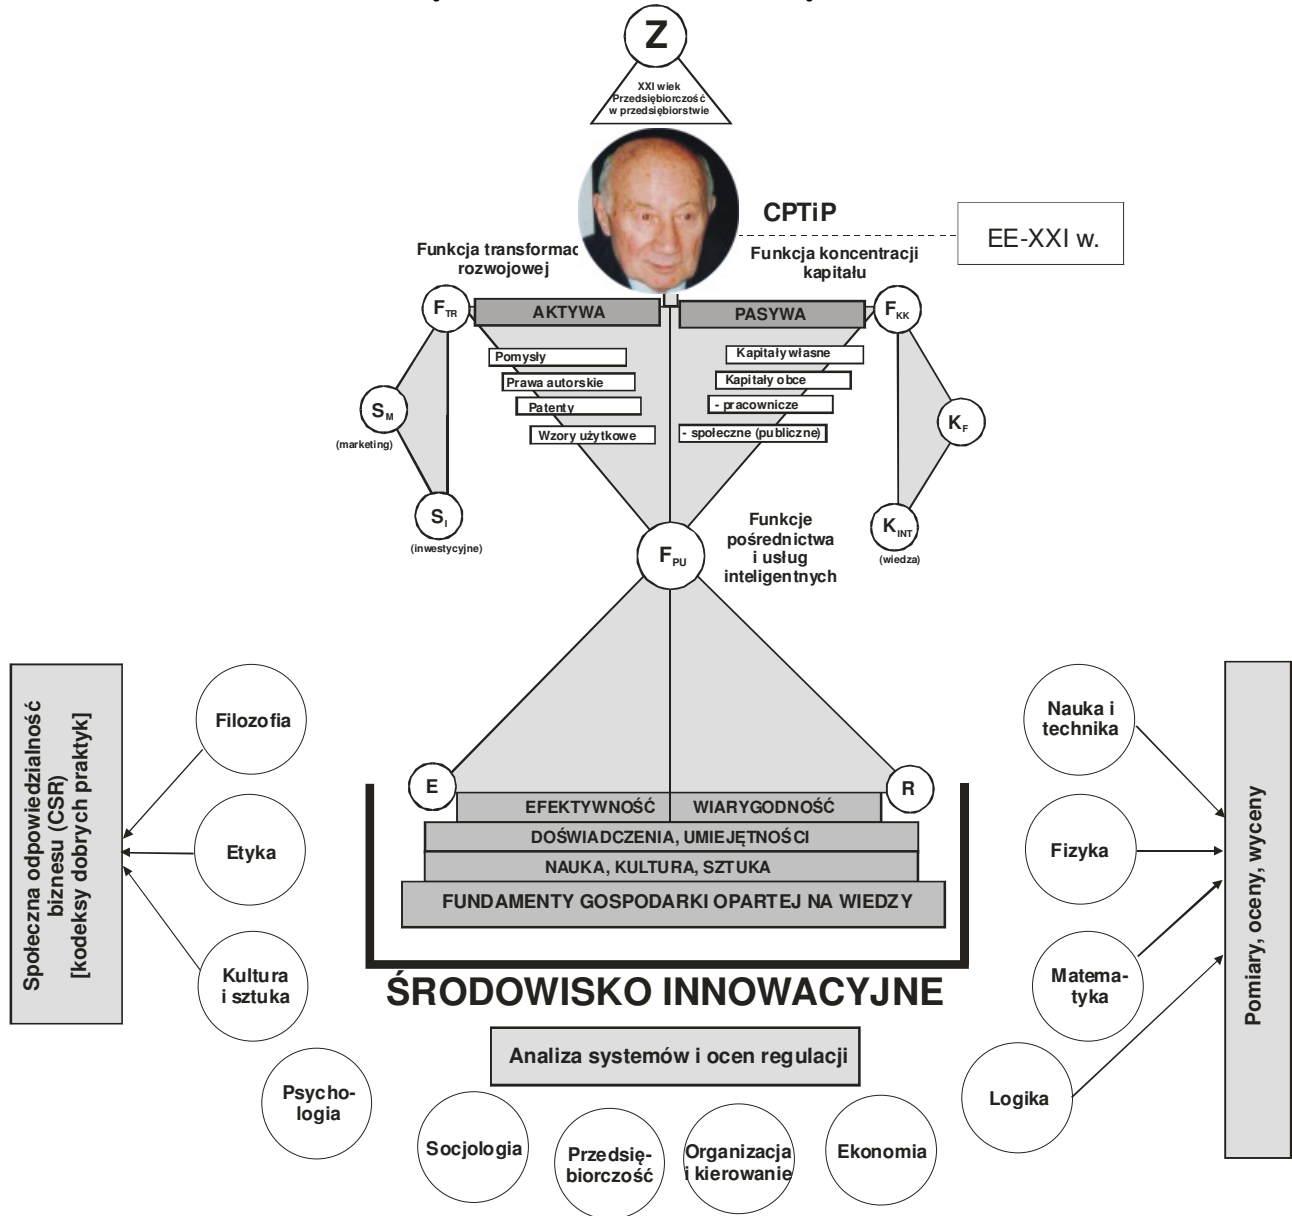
Z

XXI wiek
Przedsiębiorczość
w przedsiębiorstwie

CPTiP

EE-XXI w.

Funkcja transformac
rozwojowej

Funkcja koncentracji
kapitału

$F_{TR}$

AKTYWA

PASYWA

$F_{KK}$

Pomysły

Prawa autorskie

Patenty

Wzory użytkowe

Kapitały własne

Kapitały obce

- pracownicze

- społeczne (publiczne)

$S_M$
(marketing)

$K_F$

$S_I$
(inwestycyjne)

$K_{INT}$
(wiedza)

$F_{PU}$

Funkcje
pośrednictwa
i usług
inteligentnych

Społeczna odpowiedzialność biznesu (CSR) [kodeksy dobrych praktyk]

Filozofia

Etyka

Kultura
i sztuka

Nauka i
technika

Fizyka

Matema-
tyka

Logika

Pomiary, oceny, wyceny

E

R

EFEKTYWNOŚĆ

WIARYGODNOŚĆ

DOŚWIADCZENIA, UMIEJĘTNOŚCI

NAUKA, KULTURA, SZTUKA

FUNDAMENTY GOSPODARKI OPARTEJ NA WIEDZY

ŚRODOWISKO INNOWACYJNE

Analiza systemów i ocen regulacji

Psycho-
logia

Socjologia

Przedsię-
biorczość

Organizacja
i kierowanie

Ekonomia